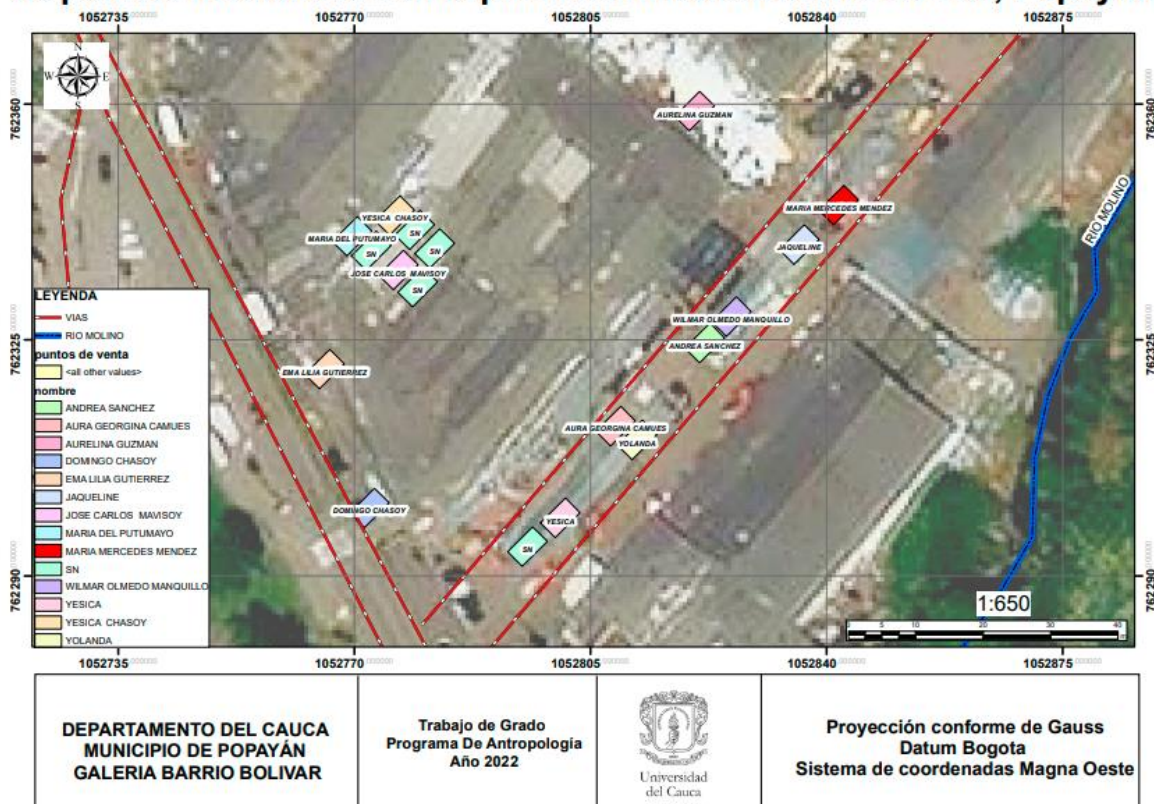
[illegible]

1052735 1052770 1052805 1052840 1052875

762360 762325 762290

W E S

AURELINA GUZMAN

MARIA MERCEDES MENDEZ

JAQUELINE

RIO MOLINO

YESICA CHASOY

MARIA DEL PUTUMAYO

SN

SN

SN

JOSE CARLOS MAVISOY

SN

WILMAR OLMEDO MANQUILLO

ANDREA SANCHEZ

EMA LILIA GUTIERREZ

AURA GEORGINA CAMUES

YOLANDA

DOMINGO CHASOY

YESICA

SN

LEYENDA
VIAS
RIO MOLINO
puntos de venta
<all other values>
nombre
ANDREA SANCHEZ
AURA GEORGINA CAMUES
AURELINA GUZMAN
DOMINGO CHASOY
EMA LILIA GUTIERREZ
JAQUELINE
JOSE CARLOS MAVISOY
MARIA DEL PUTUMAYO
MARIA MERCEDES MENDEZ
SN
WILMAR OLMEDO MANQUILLO
YESICA
YESICA CHASOY
YOLANDA

1:650

0 5 10 20 30 40

1052735 1052770 1052805 1052840 1052875

DEPARTAMENTO DEL CAUCA
MUNICIPIO DE POPAYÁN
GALERIA BARRIO BOLIVAR

Trabajo de Grado
Programa De Antropología
Año 2022

Universidad del Cauca

Proyección conforme de Gauss
Datum Bogota
Sistema de coordenadas Magna Oeste